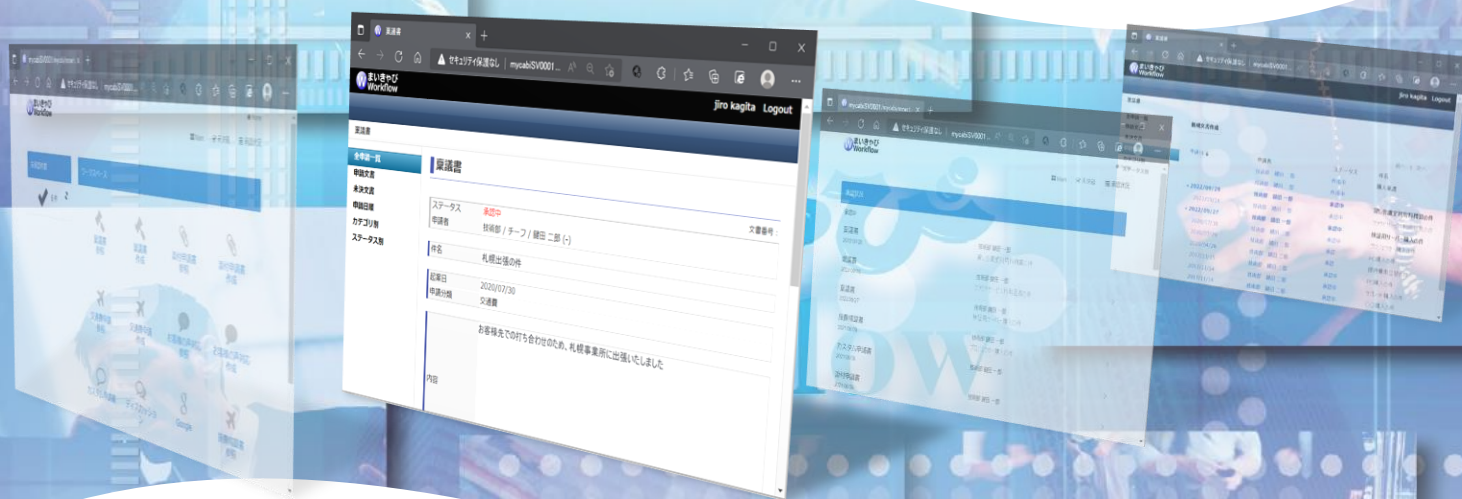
稟議書

セキュリティ保護なし | mycabiSV0001...

まいきゃび Workflow

Jiro kagita Logout

稟議書

全申請一覧
申請文書
未決文書
申請日報
カテゴリ別
ステータス別

稟議書

ステータス 承認中
申請者 技術部 / チーフ / 鍵田 二郎 (-)
文書番号 :

件名 札幌出張の件

起案日 2020/07/30
申請分類 交通費

内容 お客様先での打ち合わせのため、札幌事業所に出張いたしました

Jiro kagita Logout